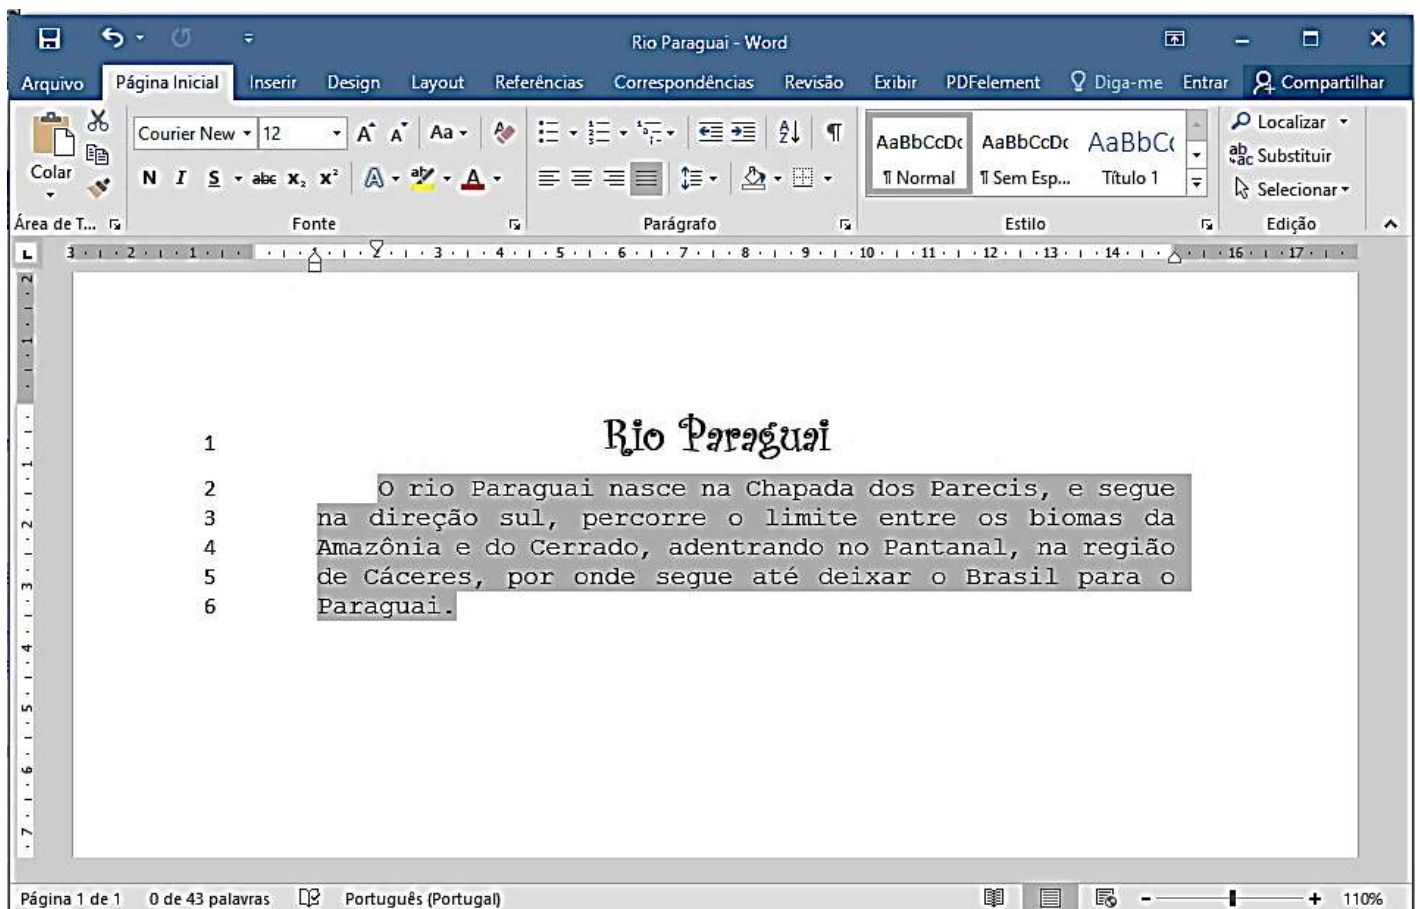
Rio Paraguai - Word

Arquivo Página Inicial Inserir Design Layout Referências Correspondências Revisão Exibir PDFelement Diga-me Entrar Compartilhar

Colar Courier New 12 Aa N I S abc $x_2$ $x^2$ A A

Área de T... Fonte Parágrafo

AaBbCcDc ¶ Normal AaBbCcDc ¶ Sem Esp... AaBbC Título 1

Estilo

Localizar Substituir Selecionar

Edição

1 Rio Paraguai

2 O rio Paraguai nasce na Chapada dos Parecis, e segue
3 na direção sul, percorre o limite entre os biomas da
4 Amazônia e do Cerrado, adentrando no Pantanal, na região
5 de Cáceres, por onde segue até deixar o Brasil para o
6 Paraguai.

Página 1 de 1 0 de 43 palavras Português (Portugal) 110%